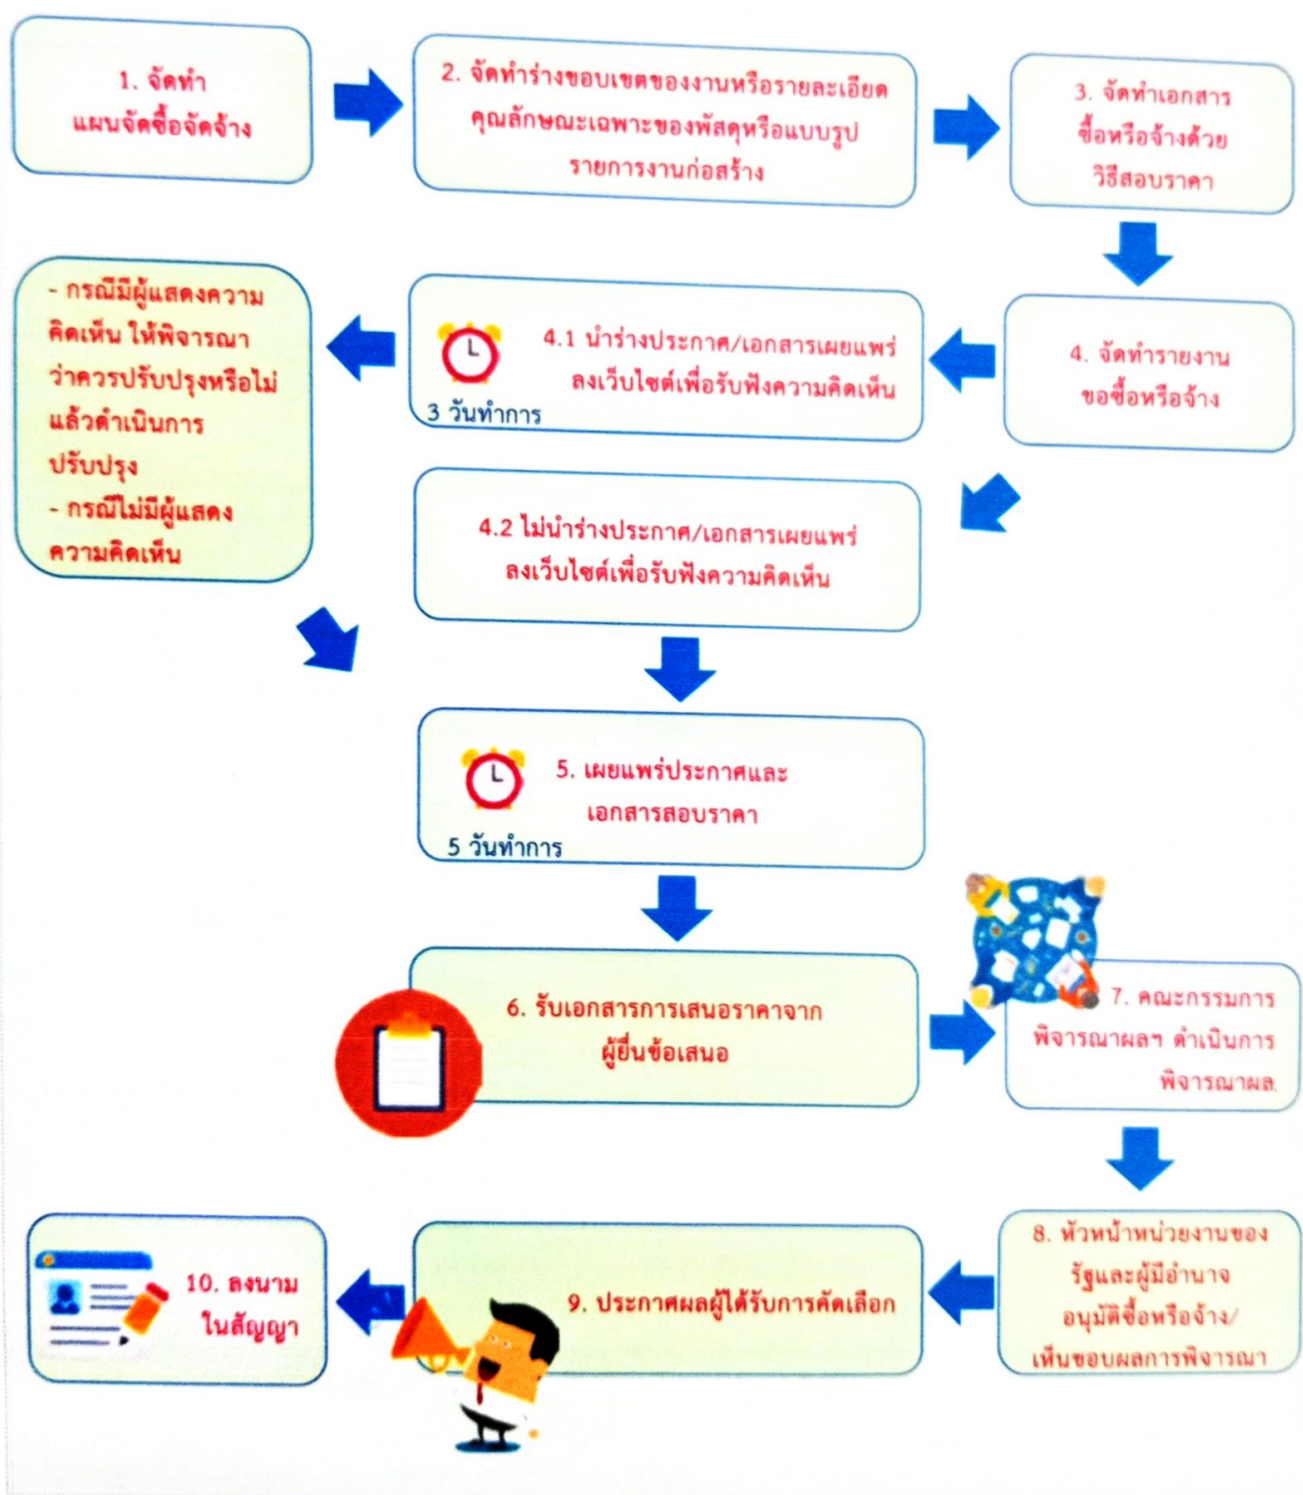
1. จัดทำ แผนจัดซื้อจัดจ้าง

2. จัดทำร่างขอบเขตของงานหรือรายละเอียดคุณลักษณะเฉพาะของพัสดุหรือแบบรูปรายการงานก่อสร้าง

3. จัดทำเอกสารซื้อหรือจ้างด้วยวิธีสอบราคา

4. จัดทำรายงานขอซื้อหรือจ้าง

4.1 นำร่างประกาศ/เอกสารเผยแพร่ลงเว็บไซต์เพื่อรับฟังความคิดเห็น

3 วันทำการ

- กรณีมีผู้แสดงความคิดเห็น ให้พิจารณาว่าควรปรับปรุงหรือไม่ แล้วดำเนินการปรับปรุง
- กรณีไม่มีผู้แสดงความคิดเห็น

4.2 ไม่นำร่างประกาศ/เอกสารเผยแพร่ลงเว็บไซต์เพื่อรับฟังความคิดเห็น

5. เผยแพร่ประกาศและเอกสารสอบราคา

5 วันทำการ

6. รับเอกสารการเสนอราคาจากผู้ยื่นข้อเสนอ

7. คณะกรรมการพิจารณาผลฯ ดำเนินการพิจารณาผล

8. หัวหน้าหน่วยงานของรัฐและผู้มีอำนาจอนุมัติซื้อหรือจ้าง/เห็นชอบผลการพิจารณา

9. ประกาศผลผู้ได้รับการคัดเลือก

10. ลงนามในสัญญา